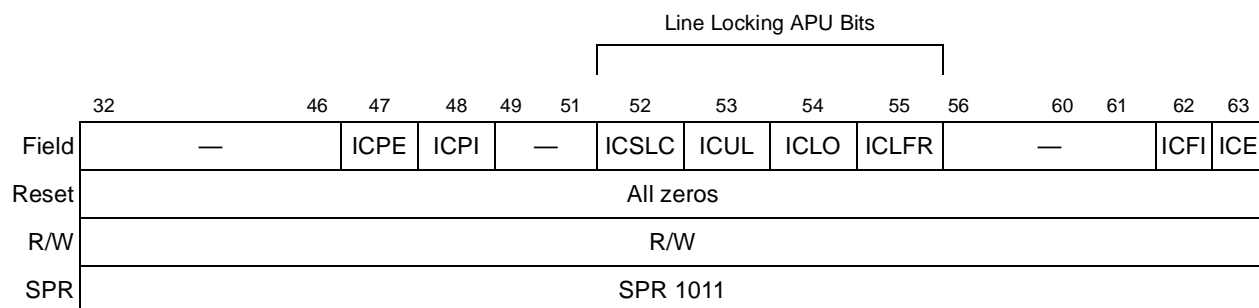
Line Locking APU Bits

| | 32 46 | 47 | 48 | 49 51 | 52 | 53 | 54 | 55 | 56 60 | 61 | 62 | 63 |
|---|---|---|---|---|---|---|---|---|---|---|---|---|
| Field | — | ICPE | ICPI | — | ICSLC | ICUL | ICLO | ICLFR | — | | ICFI | ICE |
| Reset | All zeros | | | | | | | | | | | |
| R/W | R/W | | | | | | | | | | | |
| SPR | SPR 1011 | | | | | | | | | | | |